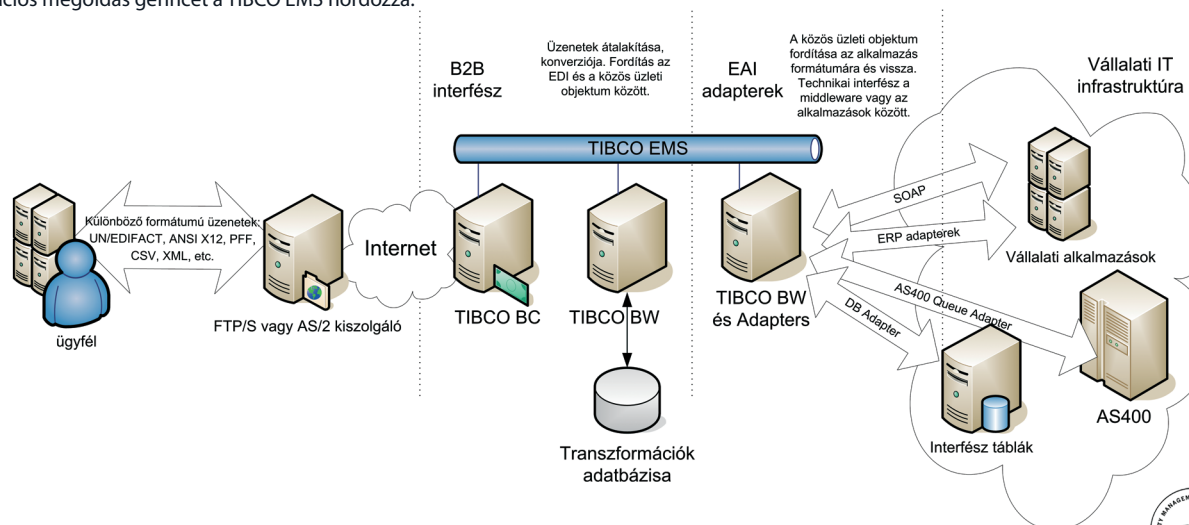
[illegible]ciós megoldás gerincét a TIBCO EMS hordozza.

B2B interfész

Üzenetek átalakítása, konverziója. Fordítás az EDI és a közös üzleti objektum között.

EAI adapterek

A közös üzleti objektum fordítása az alkalmazás formátumára és vissza. Technikai interfész a middleware vagy az alkalmazások között.

Vállalati IT infrastruktúra

TIBCO EMS

Különböző formátumú üzenetek: UN/EDIFACT, ANSI X12, PFF, CSV, XML, etc.

Internet

SOAP

ERP adapterek

Vállalati alkalmazások

AS400 Queue Adapter

DB Adapter

ügyfél

FTP/S vagy AS/2 kiszolgáló

TIBCO BC

TIBCO BW

TIBCO BW és Adapters

AS400

Interfész táblák

Transzformációk adatbázisa